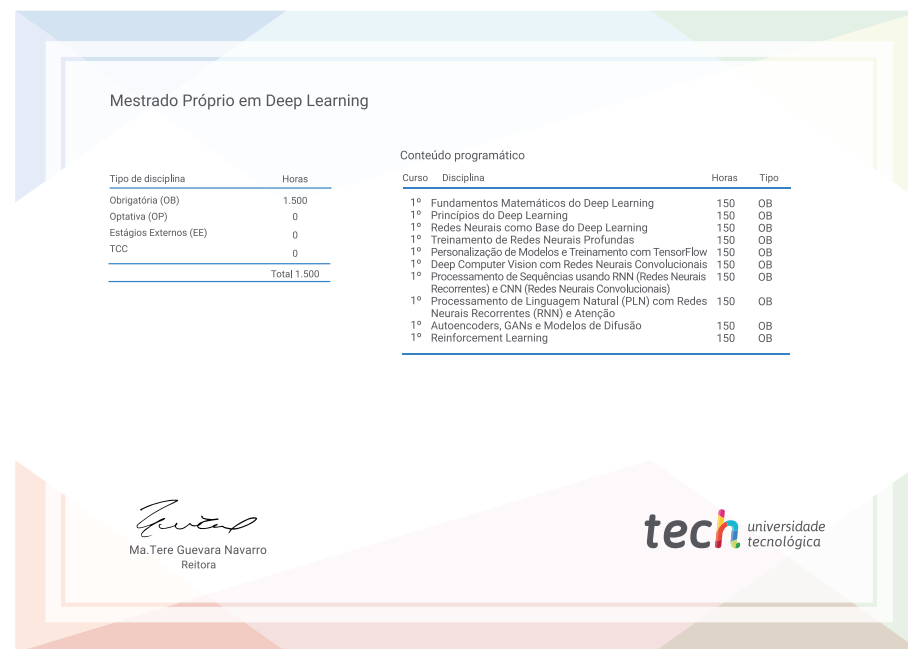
Mestrado Próprio em Deep Learning

| Tipo de disciplina | Horas |
|---|---|
| Obrigatória (OB) | 1.500 |
| Optativa (OP) | 0 |
| Estágios Externos (EE) | 0 |
| TCC | 0 |
| | Total 1.500 |

Conteúdo programático

| Curso | Disciplina | Horas | Tipo |
|---|---|---|---|
| 1º | Fundamentos Matemáticos do Deep Learning | 150 | OB |
| 1º | Princípios do Deep Learning | 150 | OB |
| 1º | Redes Neurais como Base do Deep Learning | 150 | OB |
| 1º | Treinamento de Redes Neurais Profundas | 150 | OB |
| 1º | Personalização de Modelos e Treinamento com TensorFlow | 150 | OB |
| 1º | Deep Computer Vision com Redes Neurais Convolucionais | 150 | OB |
| 1º | Processamento de Sequências usando RNN (Redes Neurais Recorrentes) e CNN (Redes Neurais Convolucionais) | 150 | OB |
| 1º | Processamento de Linguagem Natural (PLN) com Redes Neurais Recorrentes (RNN) e Atenção | 150 | OB |
| 1º | Autoencoders, GANs e Modelos de Difusão | 150 | OB |
| 1º | Reinforcement Learning | 150 | OB |

Ma.Tere Guevara Navarro
Reitora

tech universidade tecnológica